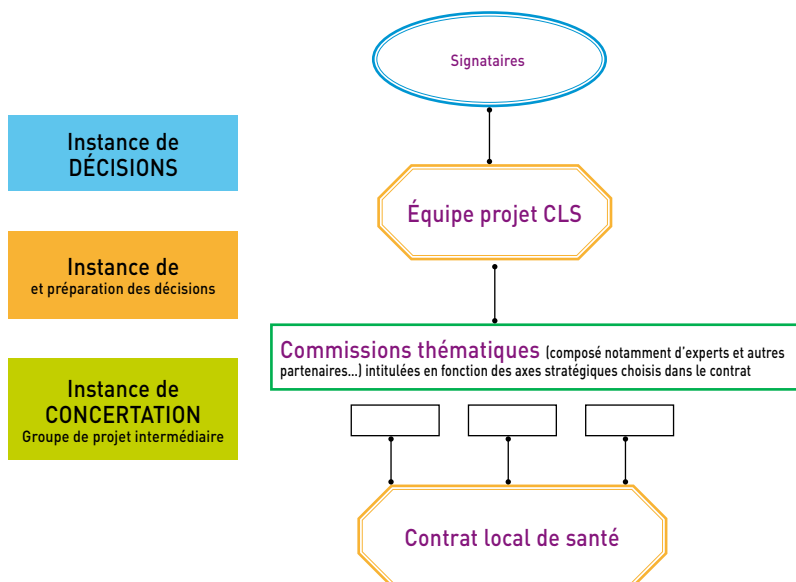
Signataires

Instance de DÉCISIONS

Équipe projet CLS

Instance de et préparation des décisions

Commissions thématiques (composé notamment d'experts et autres partenaires...) intitulées en fonction des axes stratégiques choisis dans le contrat

Instance de CONCERTATION
Groupe de projet intermédiaire

Contrat local de santé